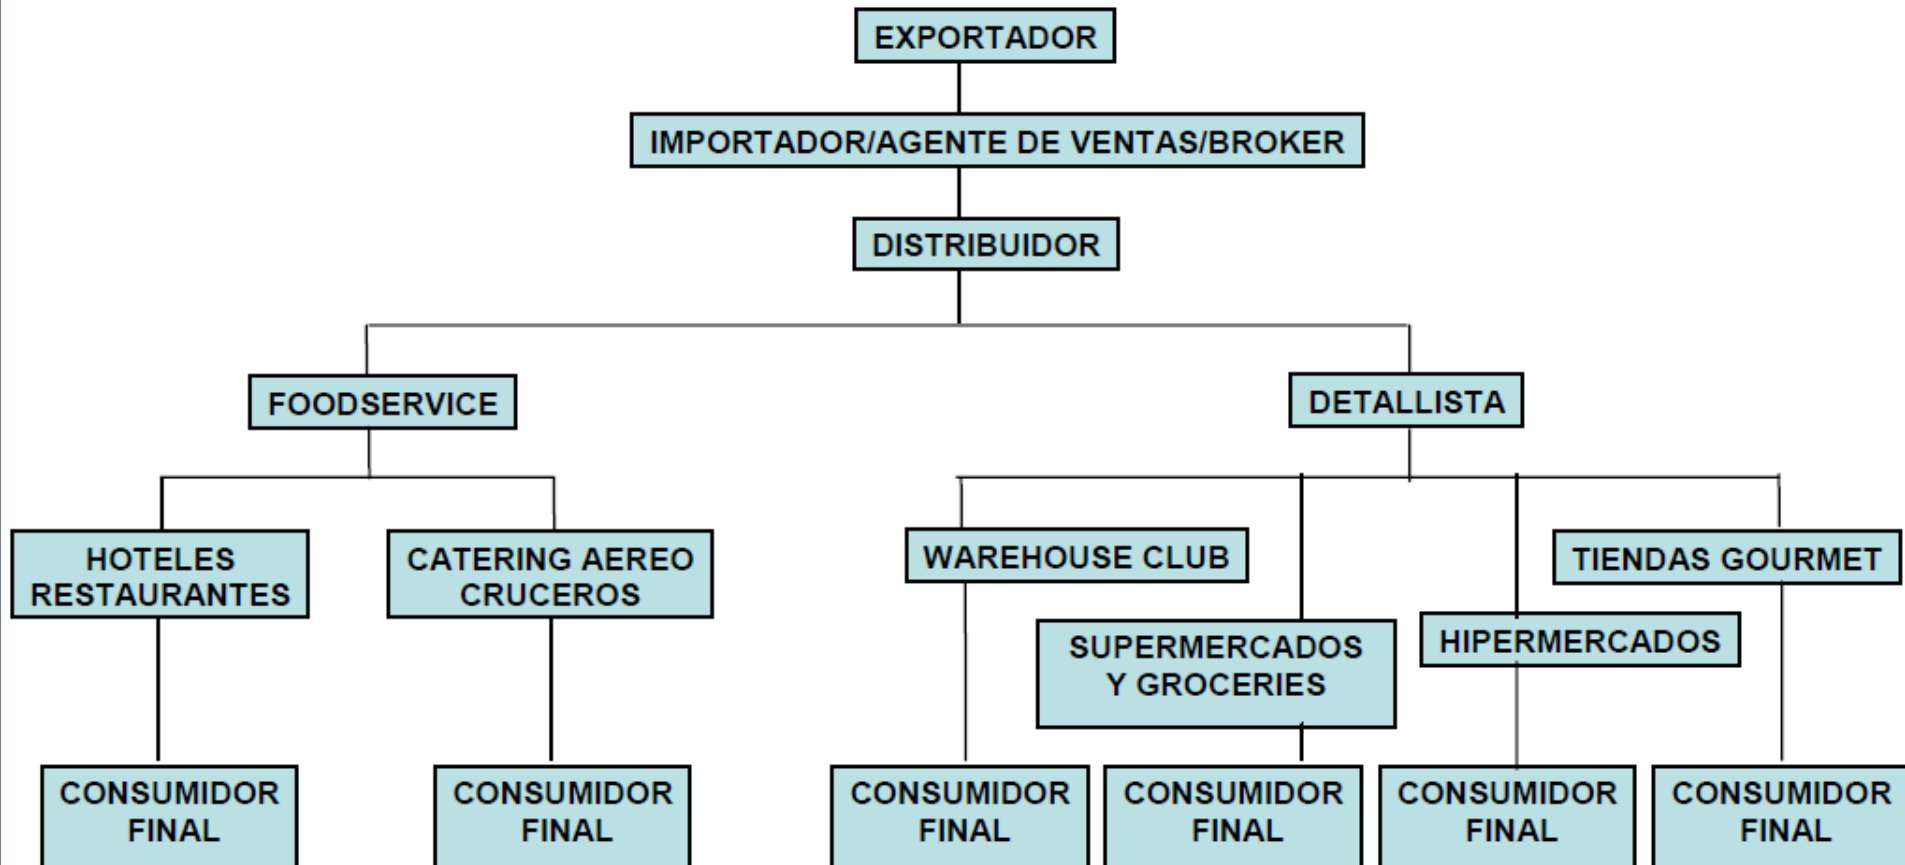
EXPORTADOR

IMPORTADOR/AGENTE DE VENTAS/BROKER

DISTRIBUIDOR

FOODSERVICE

DETALLISTA

HOTELES RESTAURANTES

CATERING AEREO CRUCEROS

WAREHOUSE CLUB

SUPERMERCADOS Y GROCERIES

HIPERMERCADOS

TIENDAS GOURMET

CONSUMIDOR FINAL

CONSUMIDOR FINAL

CONSUMIDOR FINAL

CONSUMIDOR FINAL

CONSUMIDOR FINAL

CONSUMIDOR FINAL